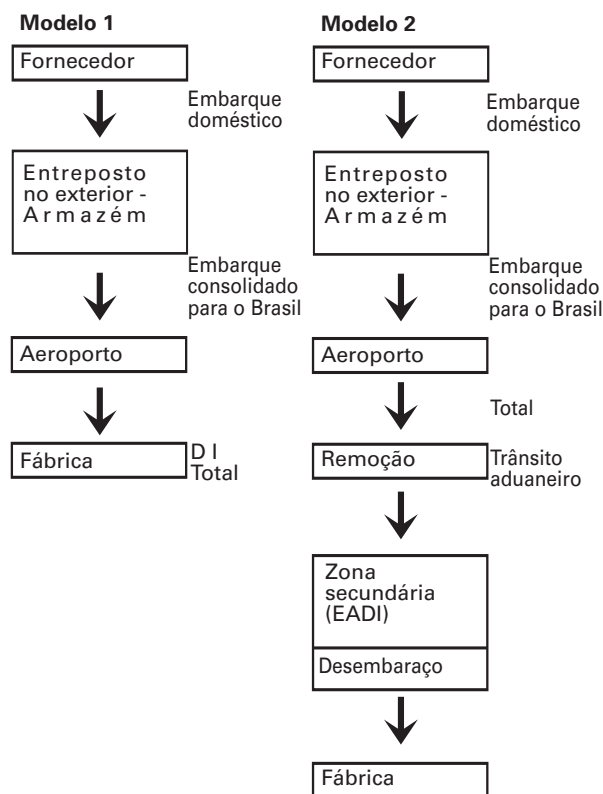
Modelo 1

Fornecedor

Embarque doméstico

Entreposto no exterior - Armazém

Embarque consolidado para o Brasil

Aeroporto

Fábrica

D I Total

Modelo 2

Fornecedor

Embarque doméstico

Entreposto no exterior - Armazém

Embarque consolidado para o Brasil

Aeroporto

Total

Remoção

Trânsito aduaneiro

Zona secundária (EADI)

Desembaraço

Fábrica